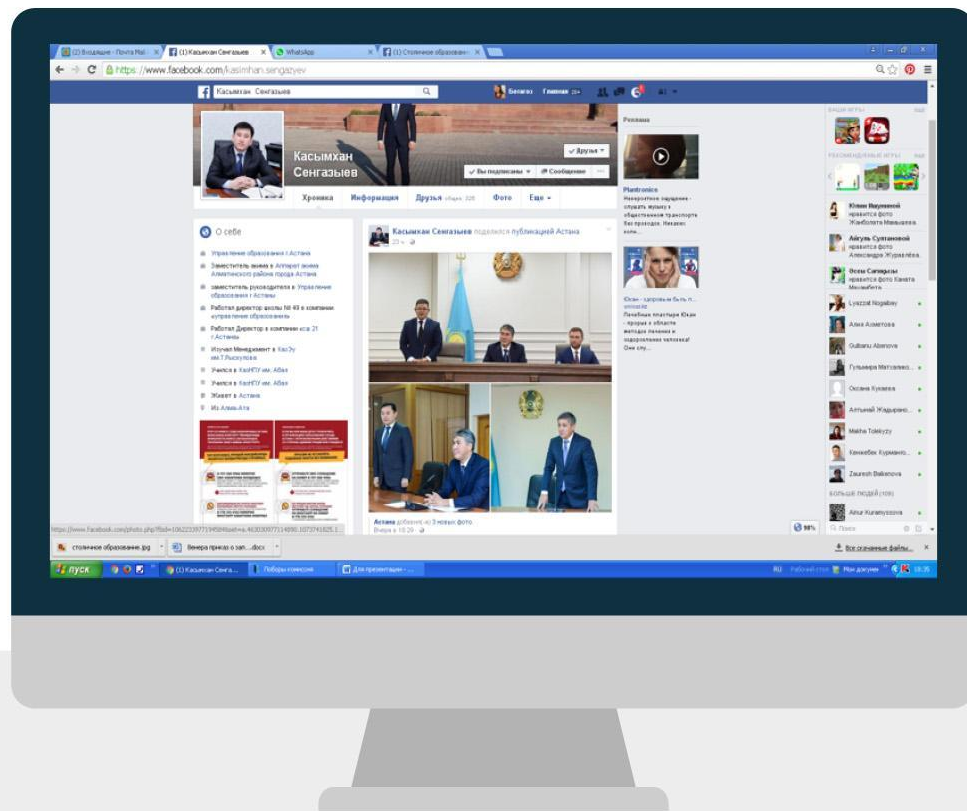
(2) Входящие - Почта Mail × (1) Касымхан Сенгазыев × WhatsApp × (1) Столичное образован ×

https://www.facebook.com/kasimhan.sengazyev

Касымхан Сенгазыев

Главная

Касымхан Сенгазыев

Друзья

Вы подписаны

Сообщение

Хроника Информация Друзья Фото Еще

О себе

Управление образования г.Астана

Заместитель акима в Аппарат акима Алмалинского района города Астана

заместитель руководителя в Управление образования г.Астаны

Работал директор школы № 49 в компании управление образования

Работал Директор в компании исш 21 г.Астаны

Изучал Менеджмент в КазЭу им.Т.Рыскулова

Учился в КазНПУ им. Абая

Учился в КазНПУ им. Абая

Живет в Астана

Из Алма-Ата

Касымхан Сенгазыев поделился публикацией Астана

Астана добавил(-а) 3 новых фото.

Реклама

Plantronics

Юлан - здоровье быть п...

ВАШИ ИГРЫ

РЕКОМЕНДУЕМЫЕ ИГРЫ

Lyazzat Nogaibay

Алма Ахметова

Gulbanu Abenova

Гульмира Матсолиевна

Оксана Кукаева

Алтынай Жадыракова

Makha Tolekyzy

Кенжебек Курманга...

Zauresh Baikenova

БОЛЬШЕ ЛЮДЕЙ (100)

Ainur Kurumyssova

Поиск

столичное образование.jpg

Венера приказ о зап....docx

Все скачанные файлы...

пуск

(1) Касымхан Сенга...

Поборы комиссии

Для презентации - ...

RU

18:35